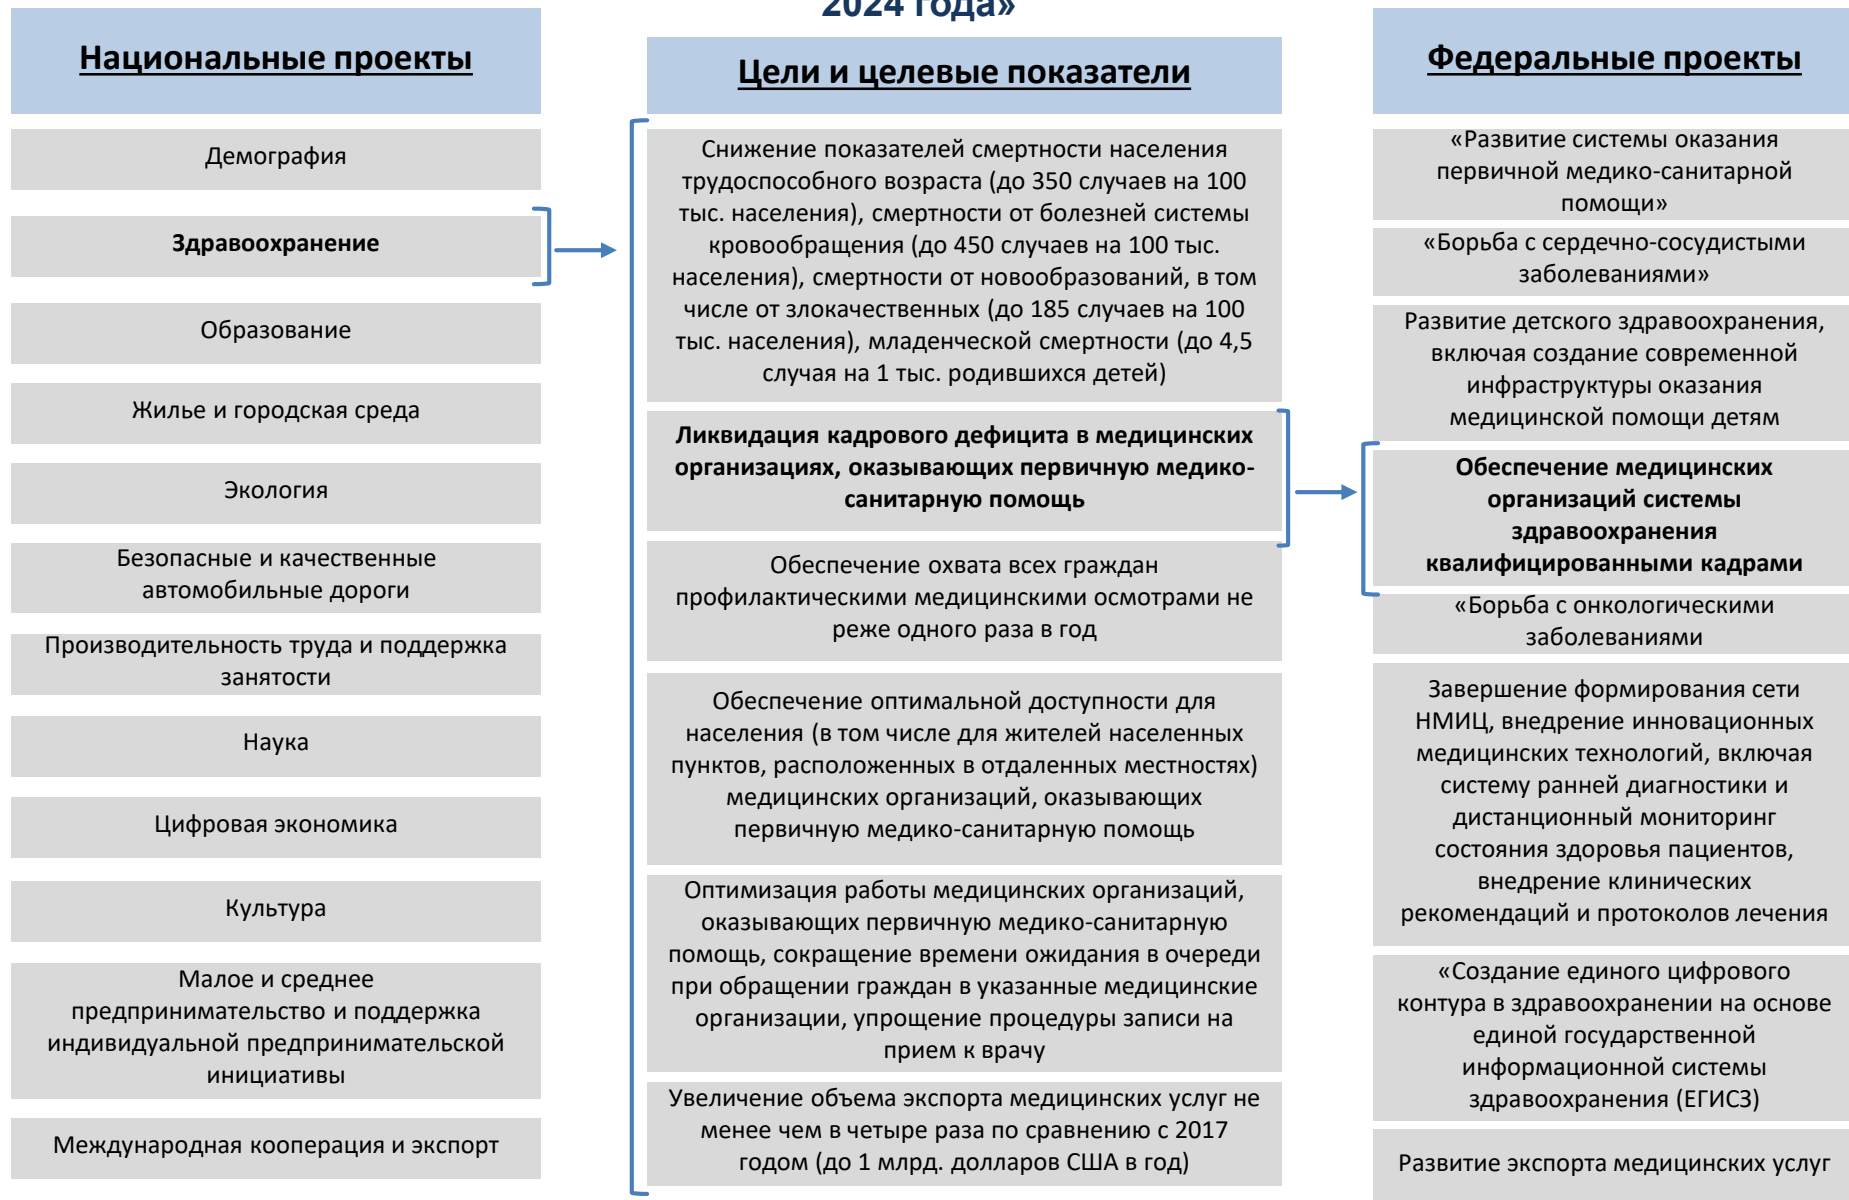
2024 года»

Национальные проекты

Демография

Здравоохранение

Образование

Жилье и городская среда

Экология

Безопасные и качественные автомобильные дороги

Производительность труда и поддержка занятости

Наука

Цифровая экономика

Культура

Малое и среднее предпринимательство и поддержка индивидуальной предпринимательской инициативы

Международная кооперация и экспорт

Цели и целевые показатели

Снижение показателей смертности населения трудоспособного возраста (до 350 случаев на 100 тыс. населения), смертности от болезней системы кровообращения (до 450 случаев на 100 тыс. населения), смертности от новообразований, в том числе от злокачественных (до 185 случаев на 100 тыс. населения), младенческой смертности (до 4,5 случая на 1 тыс. родившихся детей)

Ликвидация кадрового дефицита в медицинских организациях, оказывающих первичную медико-санитарную помощь

Обеспечение охвата всех граждан профилактическими медицинскими осмотрами не реже одного раза в год

Обеспечение оптимальной доступности для населения (в том числе для жителей населенных пунктов, расположенных в отдаленных местностях) медицинских организаций, оказывающих первичную медико-санитарную помощь

Оптимизация работы медицинских организаций, оказывающих первичную медико-санитарную помощь, сокращение времени ожидания в очереди при обращении граждан в указанные медицинские организации, упрощение процедуры записи на прием к врачу

Увеличение объема экспорта медицинских услуг не менее чем в четыре раза по сравнению с 2017 годом (до 1 млрд. долларов США в год)

Федеральные проекты

«Развитие системы оказания первичной медико-санитарной помощи»

«Борьба с сердечно-сосудистыми заболеваниями»

Развитие детского здравоохранения, включая создание современной инфраструктуры оказания медицинской помощи детям

Обеспечение медицинских организаций системы здравоохранения квалифицированными кадрами

«Борьба с онкологическими заболеваниями

Завершение формирования сети НМИЦ, внедрение инновационных медицинских технологий, включая систему ранней диагностики и дистанционный мониторинг состояния здоровья пациентов, внедрение клинических рекомендаций и протоколов лечения

«Создание единого цифрового контура в здравоохранении на основе единой государственной информационной системы здравоохранения (ЕГИСЗ)

Развитие экспорта медицинских услуг